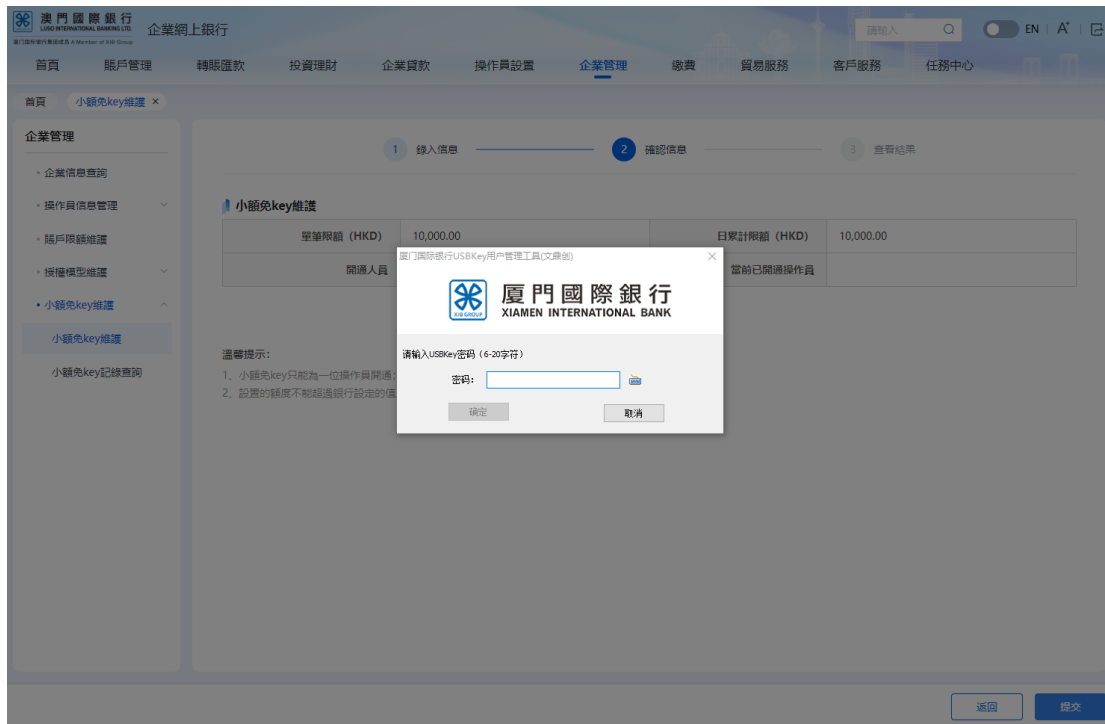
澳門國際銀行
LUSO INTERNATIONAL BANKING LTD.
廈門國際銀行集團成員 A Member of XIB Group
企業網上銀行

請輸入
EN | A⁺ |

首頁 賬戶管理 轉賬匯款 投資理財 企業貸款 操作員設置 企業管理 繳費 貿易服務 客戶服務 任務中心

首頁 小額免key維護 ×

企業管理
企業信息查詢
操作員信息管理
賬戶限額維護
授權模型維護
小額免key維護
小額免key維護
小額免key記錄查詢

1 錄入信息 2 確認信息 3 查看結果

小額免key維護

| 單筆限額（HKD） | 10,000.00 | 日累計限額（HKD） | 10,000.00 |
|---|---|---|---|
| 開通人員 | | 當前已開通操作員 | |

溫馨提示：
1、小額免key只能為一位操作員開通
2、設置的額度不能超過銀行設定的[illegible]

厦门国际银行USBKey用户管理工具(文鼎创)
×
厦門國際銀行
XIAMEN INTERNATIONAL BANK
XIB GROUP
请输入USBKey密码（6-20字符）
密码：
确定
取消

返回
提交